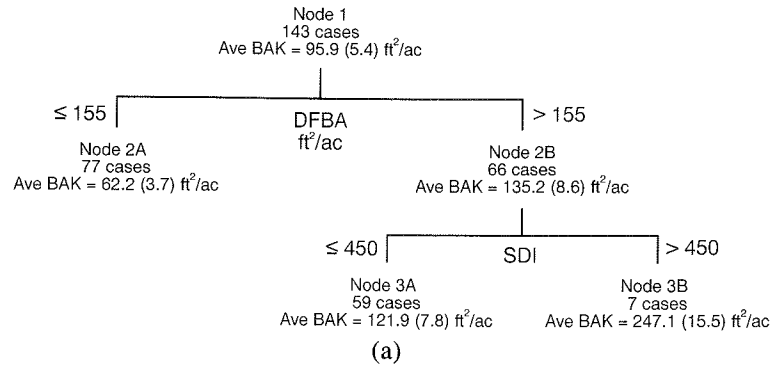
Node 1
143 cases
Ave BAK = 95.9 (5.4) ft$^2$/ac

≤ 155

DFBA
ft$^2$/ac

> 155

Node 2A
77 cases
Ave BAK = 62.2 (3.7) ft$^2$/ac

Node 2B
66 cases
Ave BAK = 135.2 (8.6) ft$^2$/ac

≤ 450

SDI

> 450

Node 3A
59 cases
Ave BAK = 121.9 (7.8) ft$^2$/ac

Node 3B
7 cases
Ave BAK = 247.1 (15.5) ft$^2$/ac

(a)